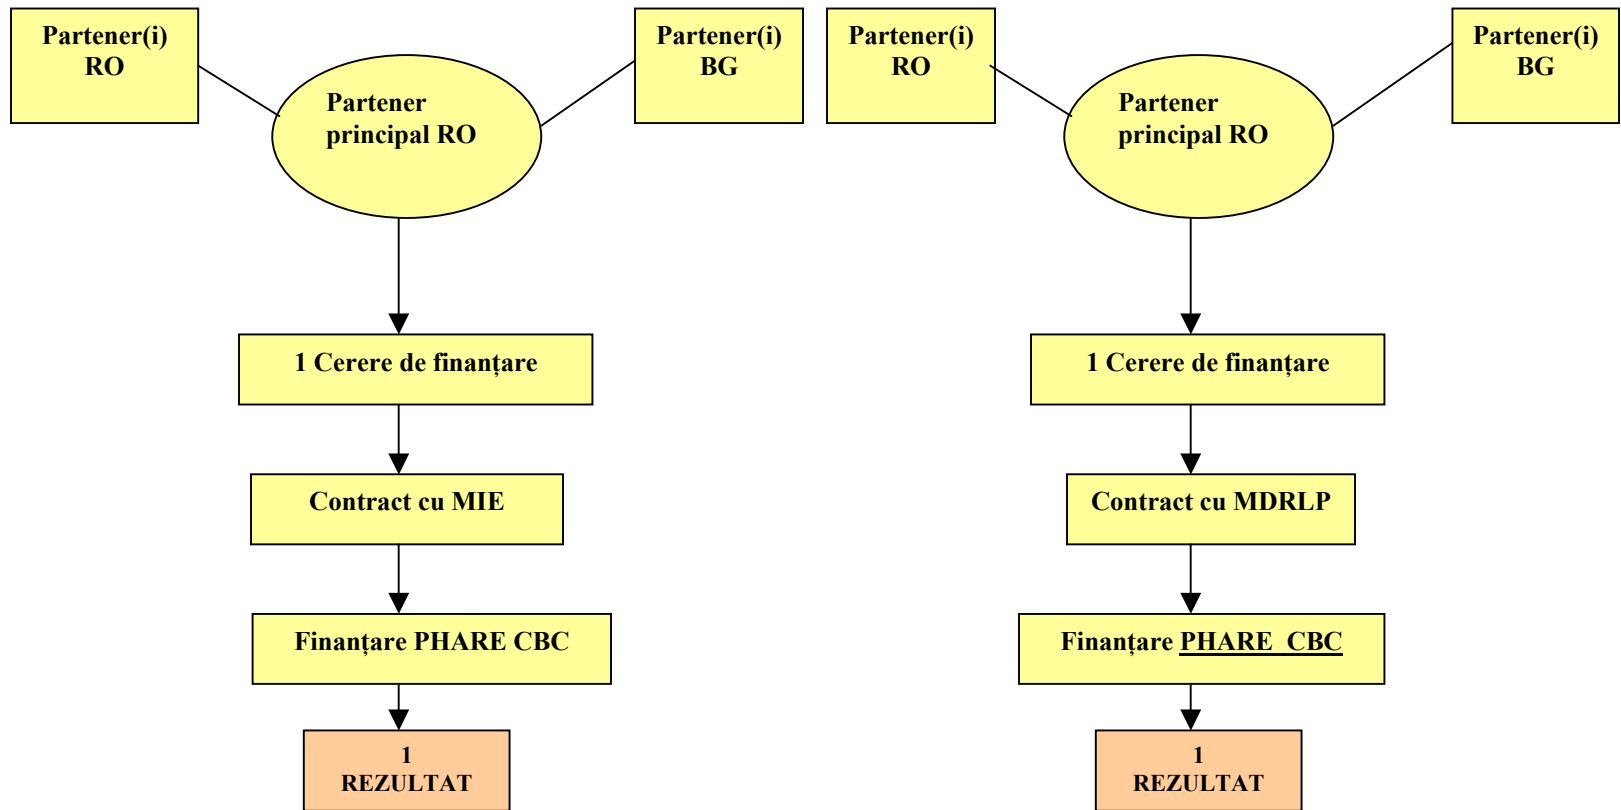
Partener(i) RO

Partener principal RO

Partener(i) BG

1 Cerere de finanțare

Contract cu MIE

Finanțare PHARE CBC

1 REZULTAT

Partener(i) RO

Partener principal RO

Partener(i) BG

1 Cerere de finanțare

Contract cu MDRLP

Finanțare PHARE CBC

1 REZULTAT